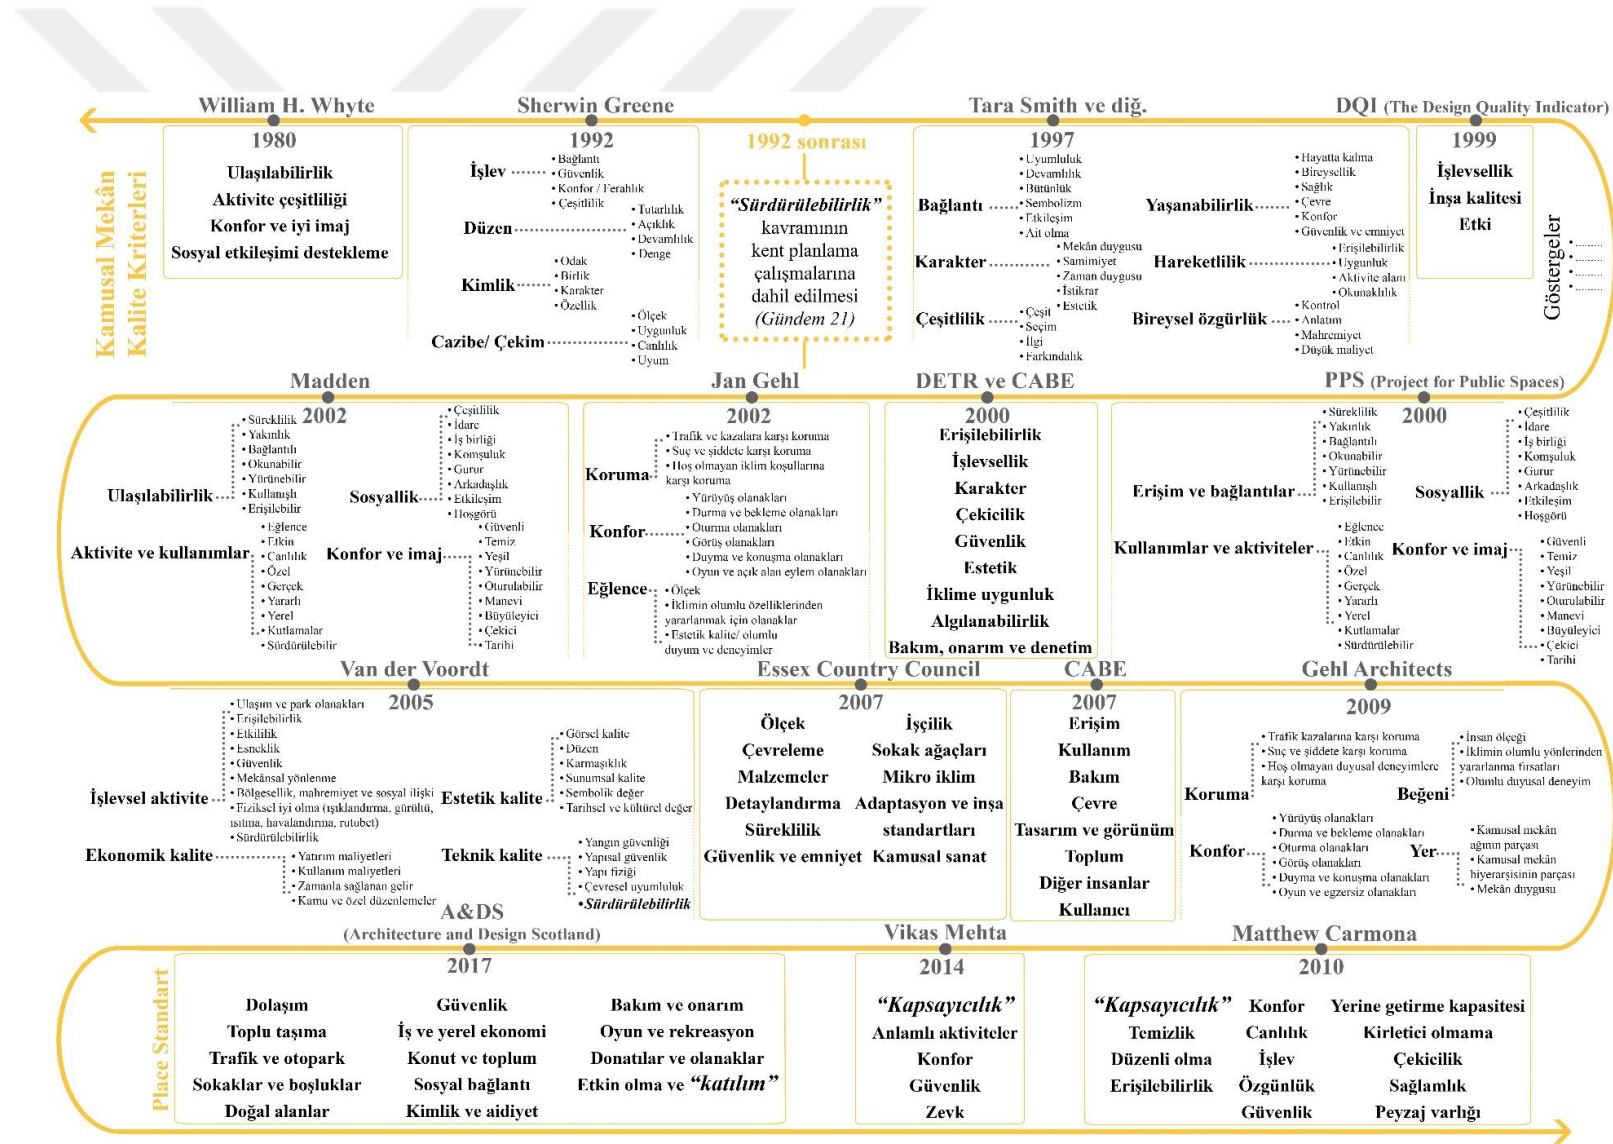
Kamusal Mekân Kalite Kriterleri

William H. Whyte
1980
Ulaşılabilirlik
Aktivite çeşitliliği
Konfor ve iyi imaj
Sosyal etkileşimi destekleme

Sherwin Greene
1992
İşlev
• Bağlantı
• Güvenlik
• Konfor / Ferahlık
• Çeşitlilik
Düzen
• Tutarlılık
• Açıklık
• Devamlılık
• Denge
Kimlik
• Odak
• Birlik
• Karakter
• Özellik
Cazibe/ Çekim
• Ölçek
• Uygunluk
• Canlılık
• Uyum

1992 sonrası
"Sürdürülebilirlik" kavramının kent planlama çalışmalarına dahil edilmesi (Gündem 21)

Tara Smith ve diğ.
1997
Bağlantı
• Uyumluluk
• Devamlılık
• Bütünlük
• Sembolizm
• Etkileşim
• Ait olma
Karakter
• Mekân duygusu
• Samimiyet
• Zaman duygusu
• İstikrar
• Estetik
Çeşitlilik
• Çeşit
• Seçim
• İlgi
• Farkındalık
Yaşanabilirlik
• Hayatta kalma
• Bireysellik
• Sağlık
• Çevre
• Konfor
• Güvenlik ve emniyet
Hareketlilik
• Erişilebilirlik
• Uygunluk
• Aktivite alanı
• Okunaklılık
Bireysel özgürlük
• Kontrol
• Anlatım
• Mahremiyet
• Düşük maliyet

DQI (The Design Quality Indicator)
1999
İşlevsellik
İnşa kalitesi
Etki

Göstergeler
• ........
• ........
• ........
• ........

Madden
2002
Ulaşılabilirlik
• Süreklilik
• Yakınlık
• Bağlantılı
• Okunabilir
• Yürünebilir
• Kullanışlı
• Erişilebilir
Sosyallik
• Çeşitlilik
• İdare
• İş birliği
• Komşuluk
• Gurur
• Arkadaşlık
• Etkileşim
• Hoşgörü
Aktivite ve kullanımlar
• Eğlence
• Etkin
• Canlılık
• Özel
• Gerçek
• Yararlı
• Yerel
• Kutlamalar
• Sürdürülebilir
Konfor ve imaj
• Güvenli
• Temiz
• Yeşil
• Yürünebilir
• Oturulabilir
• Manevi
• Büyüleyici
• Çekici
• Tarihi

Jan Gehl
2002
Koruma
• Trafik ve kazalara karşı koruma
• Suç ve şiddete karşı koruma
• Hoş olmayan iklim koşullarına karşı koruma
Konfor
• Yürüyüş olanakları
• Durma ve bekleme olanakları
• Oturma olanakları
• Görüş olanakları
• Duyma ve konuşma olanakları
• Oyun ve açık alan eylem olanakları
Eğlence
• Ölçek
• İklimin olumlu özelliklerinden yararlanmak için olanaklar
• Estetik kalite/ olumlu duyum ve deneyimler

DETR ve CABE
2000
Erişilebilirlik
İşlevsellik
Karakter
Çekicilik
Güvenlik
Estetik
İklime uygunluk
Algılanabilirlik
Bakım, onarım ve denetim

PPS (Project for Public Spaces)
2000
Erişim ve bağlantılar
• Süreklilik
• Yakınlık
• Bağlantılı
• Okunabilir
• Yürünebilir
• Kullanışlı
• Erişilebilir
Sosyallik
• Çeşitlilik
• İdare
• İş birliği
• Komşuluk
• Gurur
• Arkadaşlık
• Etkileşim
• Hoşgörü
Kullanımlar ve aktiviteler
• Eğlence
• Etkin
• Canlılık
• Özel
• Gerçek
• Yararlı
• Yerel
• Kutlamalar
• Sürdürülebilir
Konfor ve imaj
• Güvenli
• Temiz
• Yeşil
• Yürünebilir
• Oturulabilir
• Manevi
• Büyüleyici
• Çekici
• Tarihi

Van der Voordt
2005
İşlevsel aktivite
• Ulaşım ve park olanakları
• Erişilebilirlik
• Etkililik
• Esneklik
• Güvenlik
• Mekânsal yönlenme
• Bölgesellik, mahremiyet ve sosyal ilişki
• Fiziksel iyi olma (ışıklandırma, gürültü, ısıtma, havalandırma, rutubet)
• Sürdürülebilirlik
Estetik kalite
• Görsel kalite
• Düzen
• Karmaşıklık
• Sunumsal kalite
• Sembolik değer
• Tarihsel ve kültürel değer
Ekonomik kalite
• Yatırım maliyetleri
• Kullanım maliyetleri
• Zamanla sağlanan gelir
• Kamu ve özel düzenlemeler
Teknik kalite
• Yangın güvenliği
• Yapısal güvenlik
• Yapı fiziği
• Çevresel uyumluluk
• Sürdürülebilirlik

Essex Country Council
2007
Ölçek
Çevreleme
Malzemeler
Detaylandırma
Süreklilik
Güvenlik ve emniyet
İşçilik
Sokak ağaçları
Mikro iklim
Adaptasyon ve inşa standartları
Kamusal sanat

CABE
2007
Erişim
Kullanım
Bakım
Çevre
Tasarım ve görünüm
Toplum
Diğer insanlar
Kullanıcı

Gehl Architects
2009
Koruma
• Trafik kazalarına karşı koruma
• Suç ve şiddete karşı koruma
• Hoş olmayan duyusal deneyimlere karşı koruma
Beğeni
• İnsan ölçeği
• İklimin olumlu yönlerinden yararlanma fırsatları
• Olumlu duyusal deneyim
Konfor
• Yürüyüş olanakları
• Durma ve bekleme olanakları
• Oturma olanakları
• Görüş olanakları
• Duyma ve konuşma olanakları
• Oyun ve egzersiz olanakları
Yer
• Kamusal mekân ağının parçası
• Kamusal mekân hiyerarşisinin parçası
• Mekân duygusu

A&DS
(Architecture and Design Scotland)
2017
Dolaşım
Toplu taşıma
Trafik ve otopark
Sokaklar ve boşluklar
Doğal alanlar
Güvenlik
İş ve yerel ekonomi
Konut ve toplum
Sosyal bağlantı
Kimlik ve aidiyet
Bakım ve onarım
Oyun ve rekreasyon
Donatılar ve olanaklar
Etkin olma ve "katılım"

Place Standart

Vikas Mehta
2014
"Kapsayıcılık"
Anlamlı aktiviteler
Konfor
Güvenlik
Zevk

Matthew Carmona
2010
"Kapsayıcılık"
Temizlik
Düzenli olma
Erişilebilirlik
Konfor
Canlılık
İşlev
Özgünlük
Güvenlik
Yerine getirme kapasitesi
Kirletici olmama
Çekicilik
Sağlamlık
Peyzaj varlığı